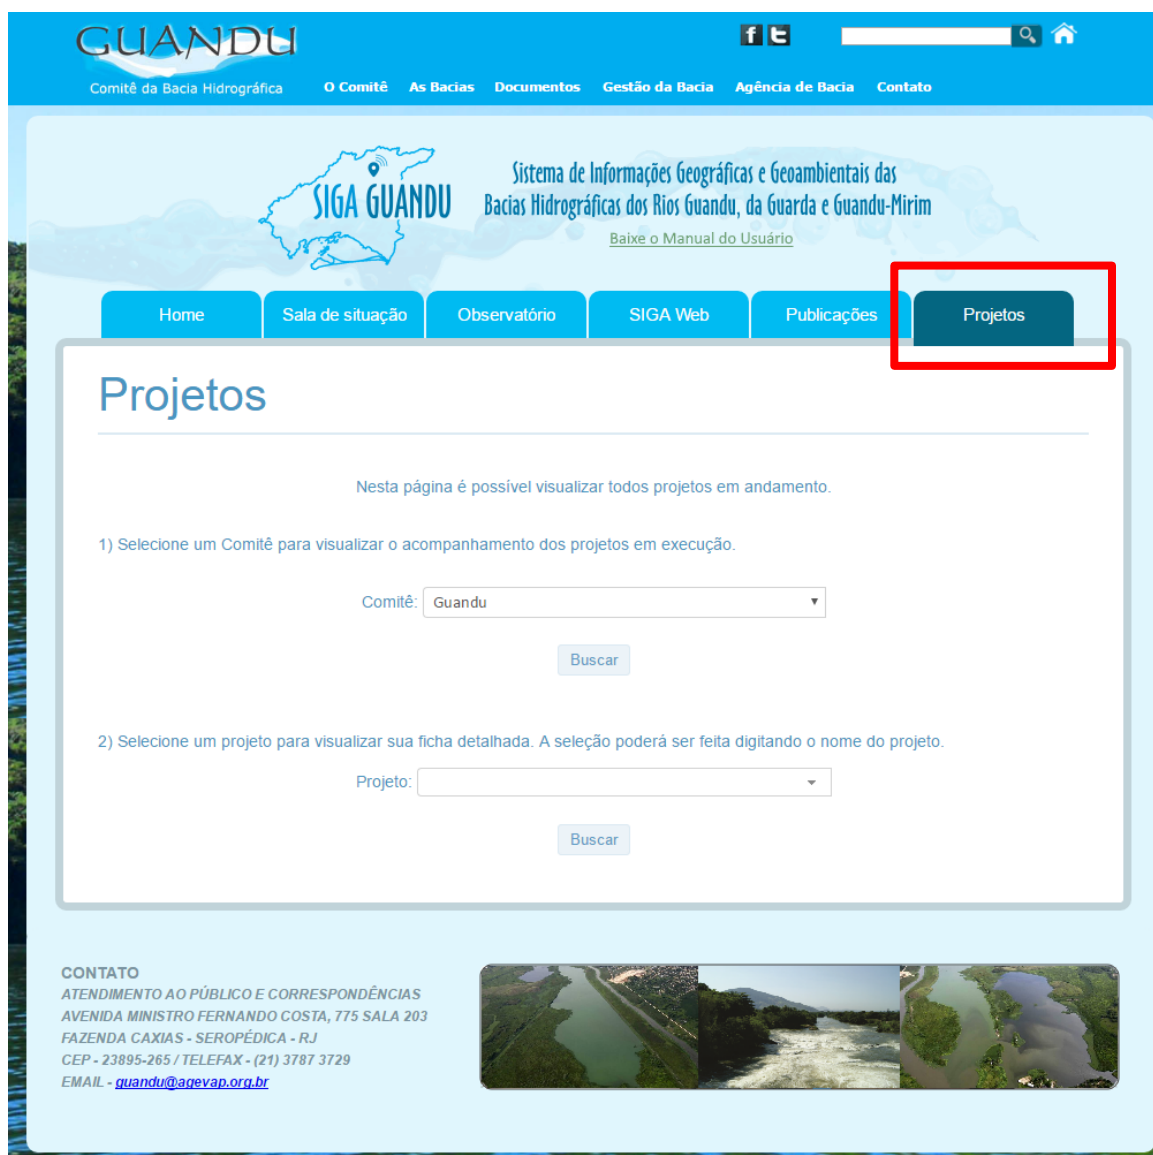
GUANDU
Comitê da Bacia Hidrográfica

O Comitê As Bacias Documentos Gestão da Bacia Agência de Bacia Contato

SIGA GUANDU

Sistema de Informações Geográficas e Geoambientais das Bacias Hidrográficas dos Rios Guandu, da Guarda e Guandu-Mirim

Baixe o Manual do Usuário

Home | Sala de situação | Observatório | SIGA Web | Publicações | Projetos

Projetos

Nesta página é possível visualizar todos projetos em andamento.

1) Selecione um Comitê para visualizar o acompanhamento dos projetos em execução.

Comitê: Guandu

Buscar

2) Selecione um projeto para visualizar sua ficha detalhada. A seleção poderá ser feita digitando o nome do projeto.

Projeto:

Buscar

CONTATO
ATENDIMENTO AO PÚBLICO E CORRESPONDÊNCIAS
AVENIDA MINISTRO FERNANDO COSTA, 775 SALA 203
FAZENDA CAXIAS - SEROPÉDICA - RJ
CEP - 23895-265 / TELEFAX - (21) 3787 3729
EMAIL - guandu@agevap.org.br